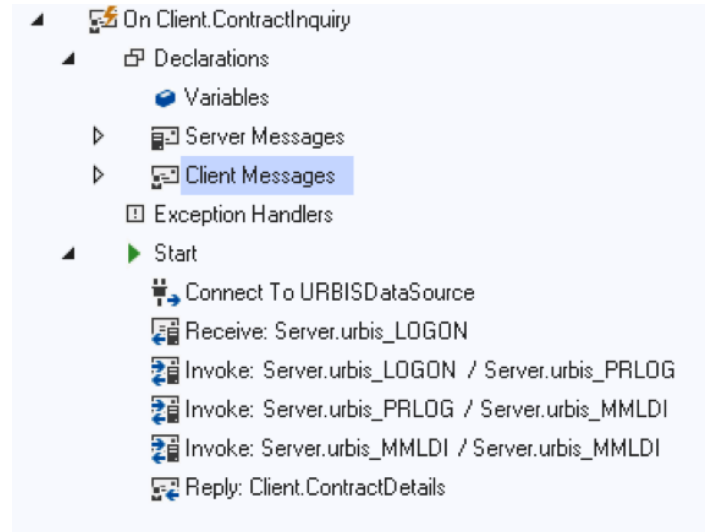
On Client.ContractInquiry
Declarations
Variables
Server Messages
Client Messages
Exception Handlers
Start
Connect To URBISDataSource
Receive: Server.urbis_LOGON
Invoke: Server.urbis_LOGON / Server.urbis_PRLOG
Invoke: Server.urbis_PRLOG / Server.urbis_MMLDI
Invoke: Server.urbis_MMLDI / Server.urbis_MMLDI
Reply: Client.ContractDetails